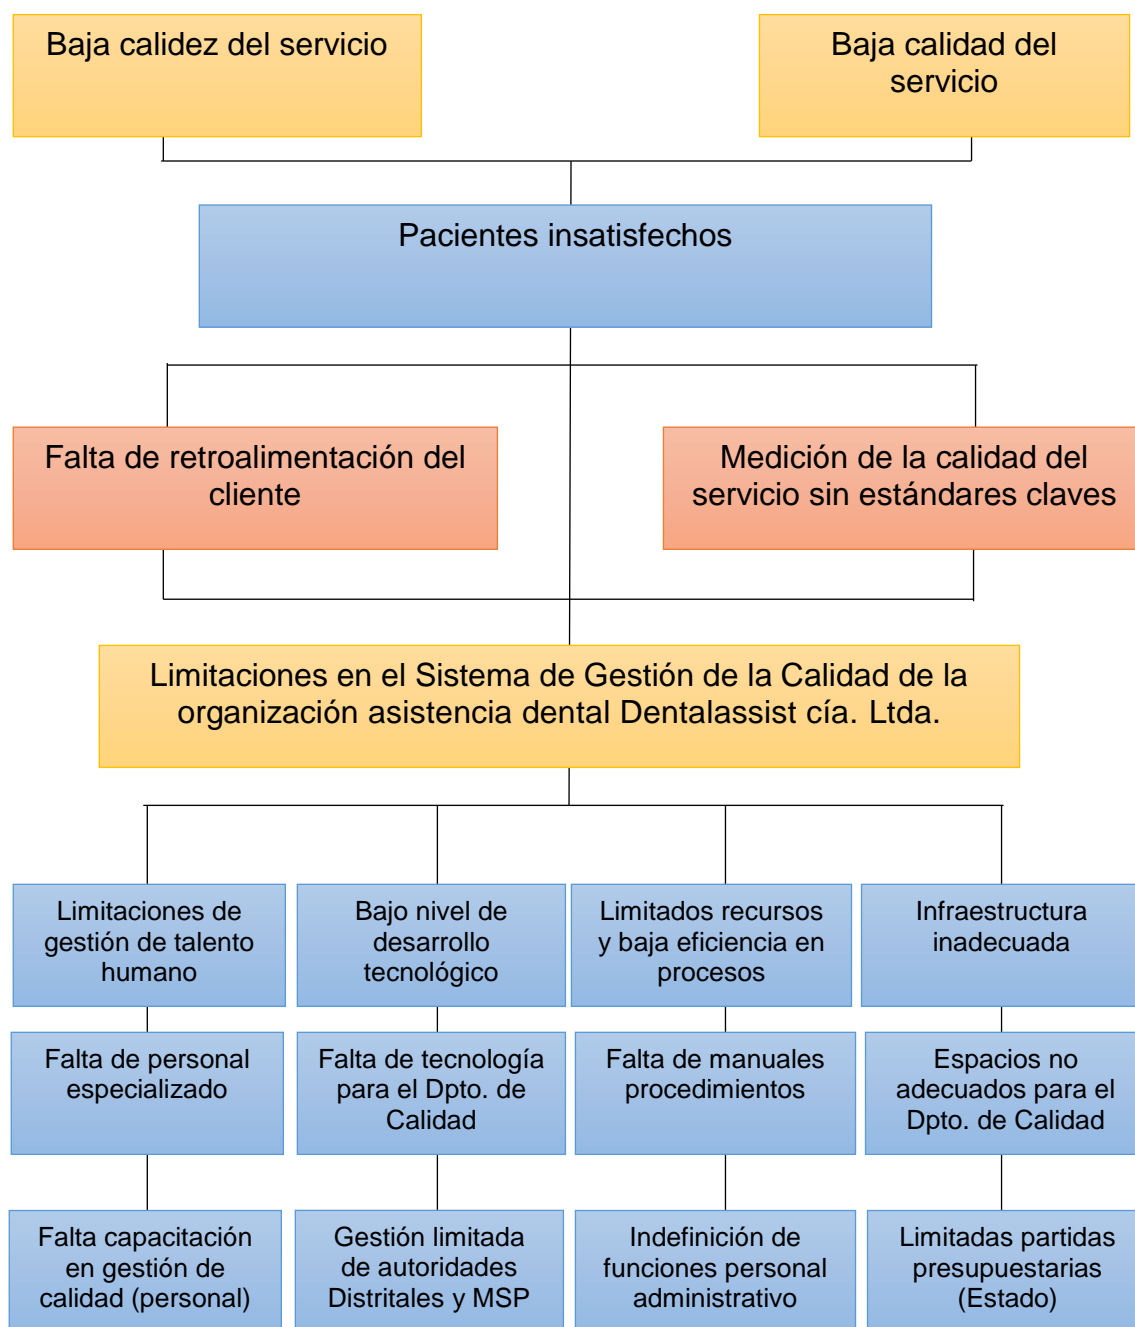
Baja calidez del servicio

Baja calidad del servicio

Pacientes insatisfechos

Falta de retroalimentación del cliente

Medición de la calidad del servicio sin estándares claves

Limitaciones en el Sistema de Gestión de la Calidad de la organización asistencia dental Dentalassist cía. Ltda.

Limitaciones de gestión de talento humano

Bajo nivel de desarrollo tecnológico

Limitados recursos y baja eficiencia en procesos

Infraestructura inadecuada

Falta de personal especializado

Falta de tecnología para el Dpto. de Calidad

Falta de manuales procedimientos

Espacios no adecuados para el Dpto. de Calidad

Falta capacitación en gestión de calidad (personal)

Gestión limitada de autoridades Distritales y MSP

Indefinición de funciones personal administrativo

Limitadas partidas presupuestarias (Estado)